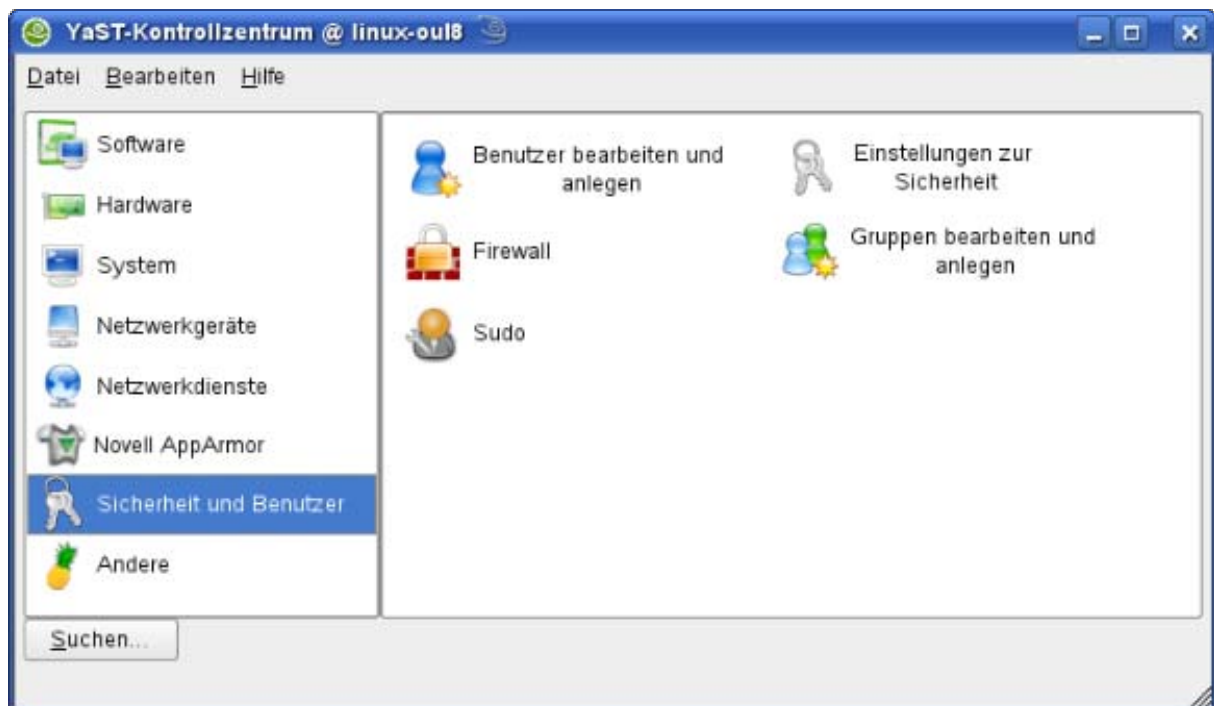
YaST-Kontrollzentrum @ linux-oul8

Datei Bearbeiten Hilfe

Software
Hardware
System
Netzwerkgeräte
Netzwerkdienste
Novell AppArmor
Sicherheit und Benutzer
Andere

Benutzer bearbeiten und anlegen
Einstellungen zur Sicherheit
Firewall
Gruppen bearbeiten und anlegen
Sudo

Suchen...